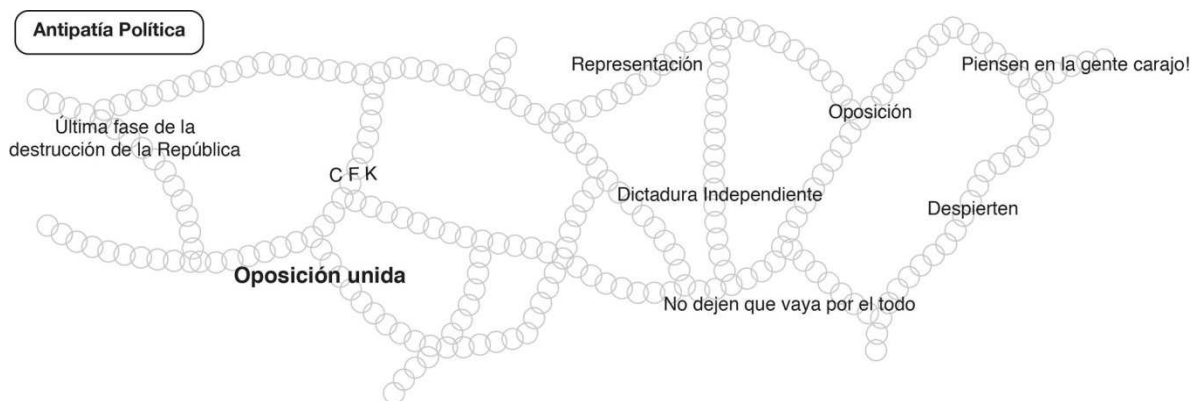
Antipatía Política

Representación

Piensen en la gente carajo!

Oposición

Última fase de la destrucción de la República

C F K

Dictadura Independiente

Despierten

Oposición unida

No dejen que vaya por el todo